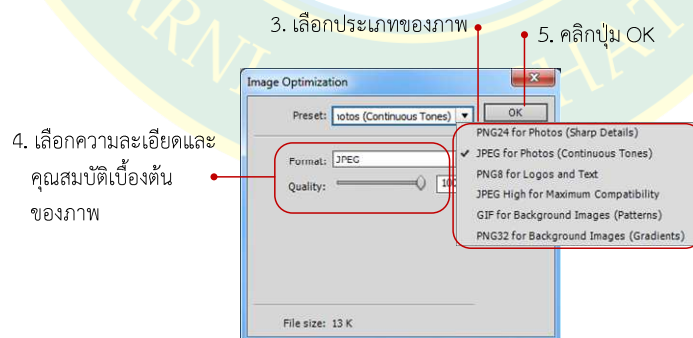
3. เลือกประเภทของภาพ

5. คลิกปุ่ม OK

Image Optimization

Preset:ıotos (Continuous Tones)

OK

4. เลือกความละเอียดและคุณสมบัติเบื้องต้นของภาพ

Format: JPEG

Quality: 10

PNG24 for Photos (Sharp Details)
✓ JPEG for Photos (Continuous Tones)
PNG8 for Logos and Text
JPEG High for Maximum Compatibility
GIF for Background Images (Patterns)
PNG32 for Background Images (Gradients)

File size: 13 K